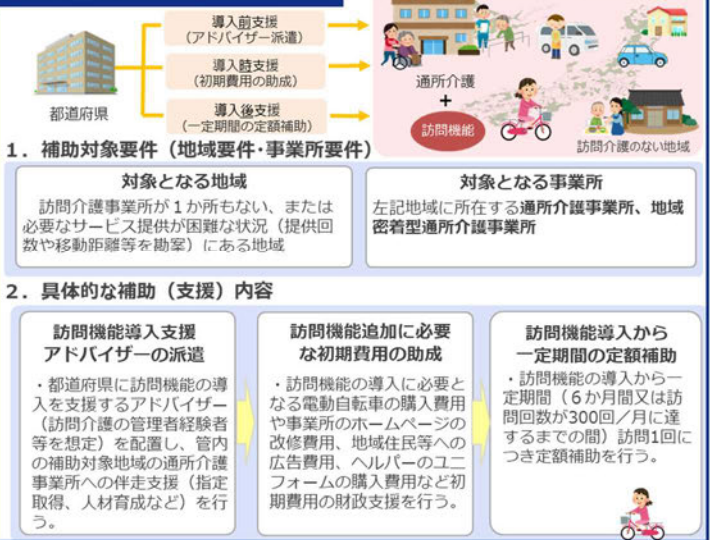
都道府県

導入前支援
（アドバイザー派遣）

導入時支援
（初期費用の助成）

導入後支援
（一定期間の定額補助）

通所介護
+
訪問機能

訪問介護のない地域

1．補助対象要件（地域要件・事業所要件）

対象となる地域

訪問介護事業所が１か所もない、または必要なサービス提供が困難な状況（提供回数や移動距離等を勘案）にある地域

対象となる事業所

左記地域に所在する通所介護事業所、地域密着型通所介護事業所

2．具体的な補助（支援）内容

訪問機能導入支援
アドバイザーの派遣

・都道府県に訪問機能の導入を支援するアドバイザー（訪問介護の管理者経験者等を想定）を配置し、管内の補助対象地域の通所介護事業所への伴走支援（指定取得、人材育成など）を行う。

訪問機能追加に必要な初期費用の助成

・訪問機能の導入に必要となる電動自転車の購入費用や事業所のホームページの改修費用、地域住民等への広告費用、ヘルパーのユニフォームの購入費用など初期費用の財政支援を行う。

訪問機能導入から
一定期間の定額補助

・訪問機能の導入から一定期間（６か月間又は訪問回数が300回／月に達するまでの間）訪問1回につき定額補助を行う。